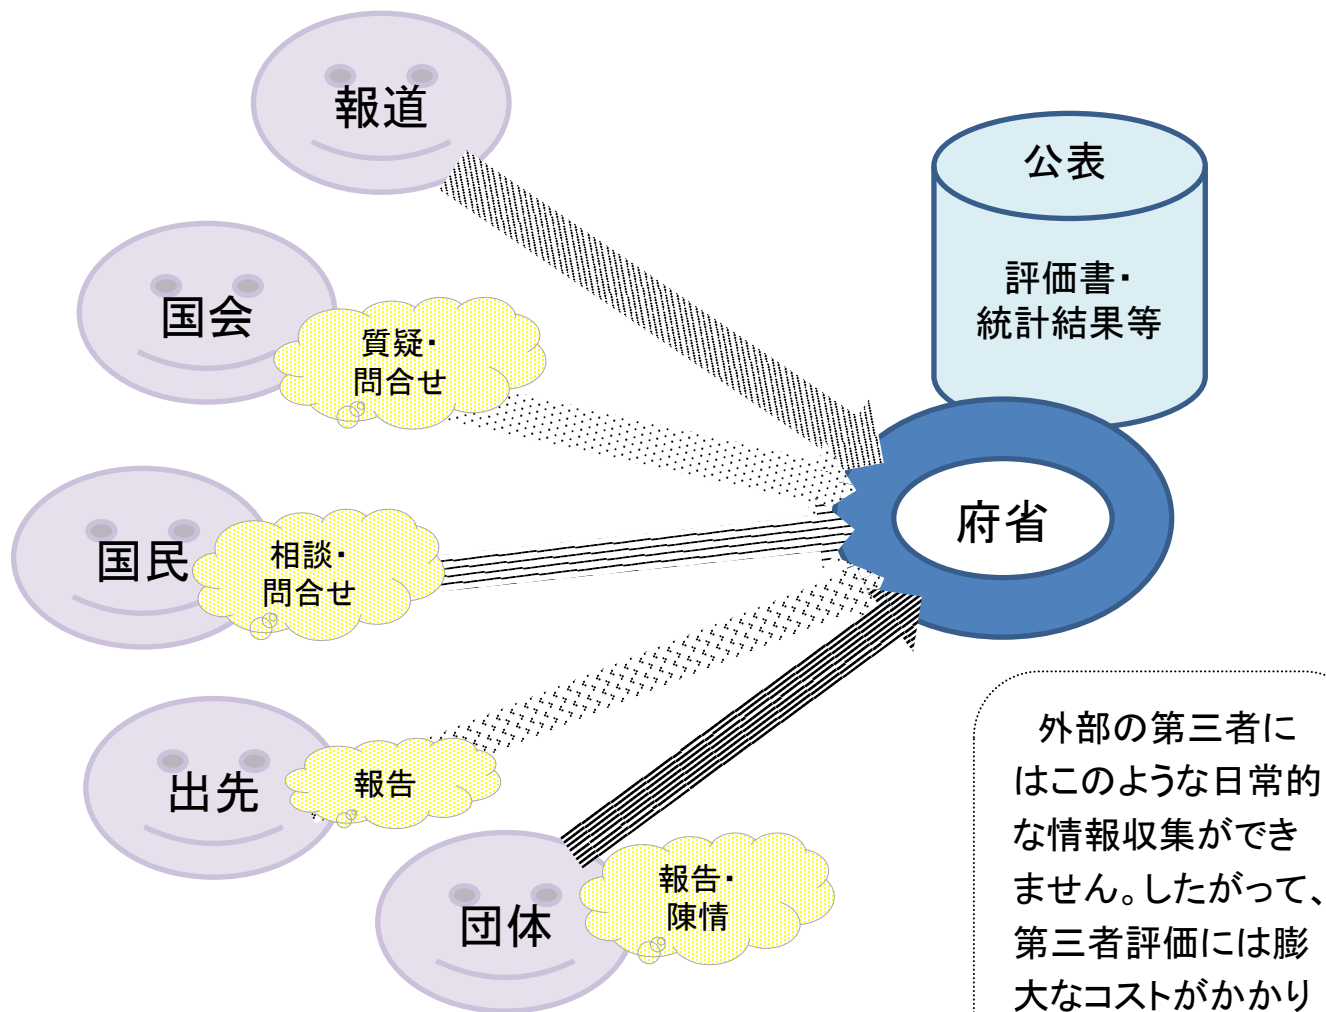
報道

公表

評価書・
統計結果等

国会

質疑・
問合せ

国民

相談・
問合せ

府省

出先

報告

団体

報告・
陳情

外部の第三者にはこのような日常的な情報収集ができません。したがって、第三者評価には膨大なコストがかかり